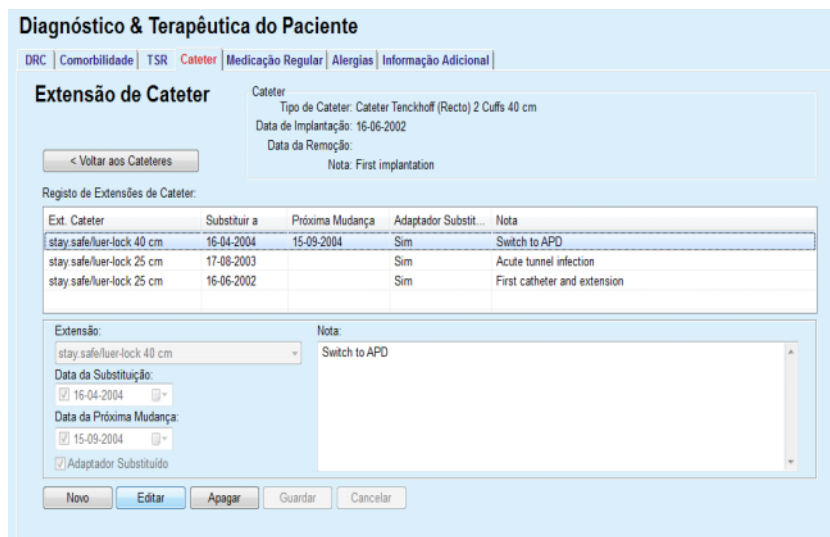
Diagnóstico & Terapêutica do Paciente

DRC | Comorbilidade | TSR | Cateter | Medicação Regular | Alergias | Informação Adicional

Extensão de Cateter

Cateter
Tipo de Cateter: Cateter Tenckhoff (Recto) 2 Cuffs 40 cm
Data de Implantação: 16-06-2002
Data da Remoção:
Nota: First implantation

< Voltar aos Cateteres

Registo de Extensões de Cateter:

| Ext. Cateter | Substituir a | Próxima Mudança | Adaptador Substit... | Nota |
|---|---|---|---|---|
| stay.safe/luer-lock 40 cm | 16-04-2004 | 15-09-2004 | Sim | Switch to APD |
| stay.safe/luer-lock 25 cm | 17-08-2003 | | Sim | Acute tunnel infection |
| stay.safe/luer-lock 25 cm | 16-06-2002 | | Sim | First catheter and extension |

Extensão:
stay.safe/luer-lock 40 cm
Data da Substituição:
16-04-2004
Data da Próxima Mudança:
15-09-2004
Adaptador Substituído

Nota:
Switch to APD

Novo | Editar | Apagar | Guardar | Cancelar